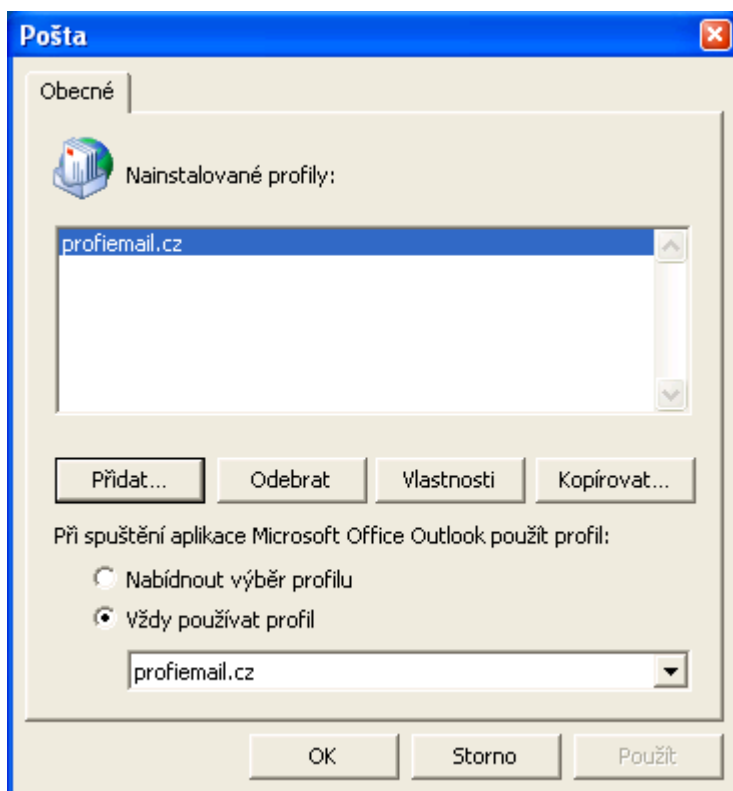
Pošta

Obecné

Nainstalované profily:

profiemail.cz

Přidat...

Odebrat

Vlastnosti

Kopírovat...

Při spuštění aplikace Microsoft Office Outlook použít profil:

Nabídnout výběr profilu

Vždy používat profil

profiemail.cz

OK

Storno

Použít